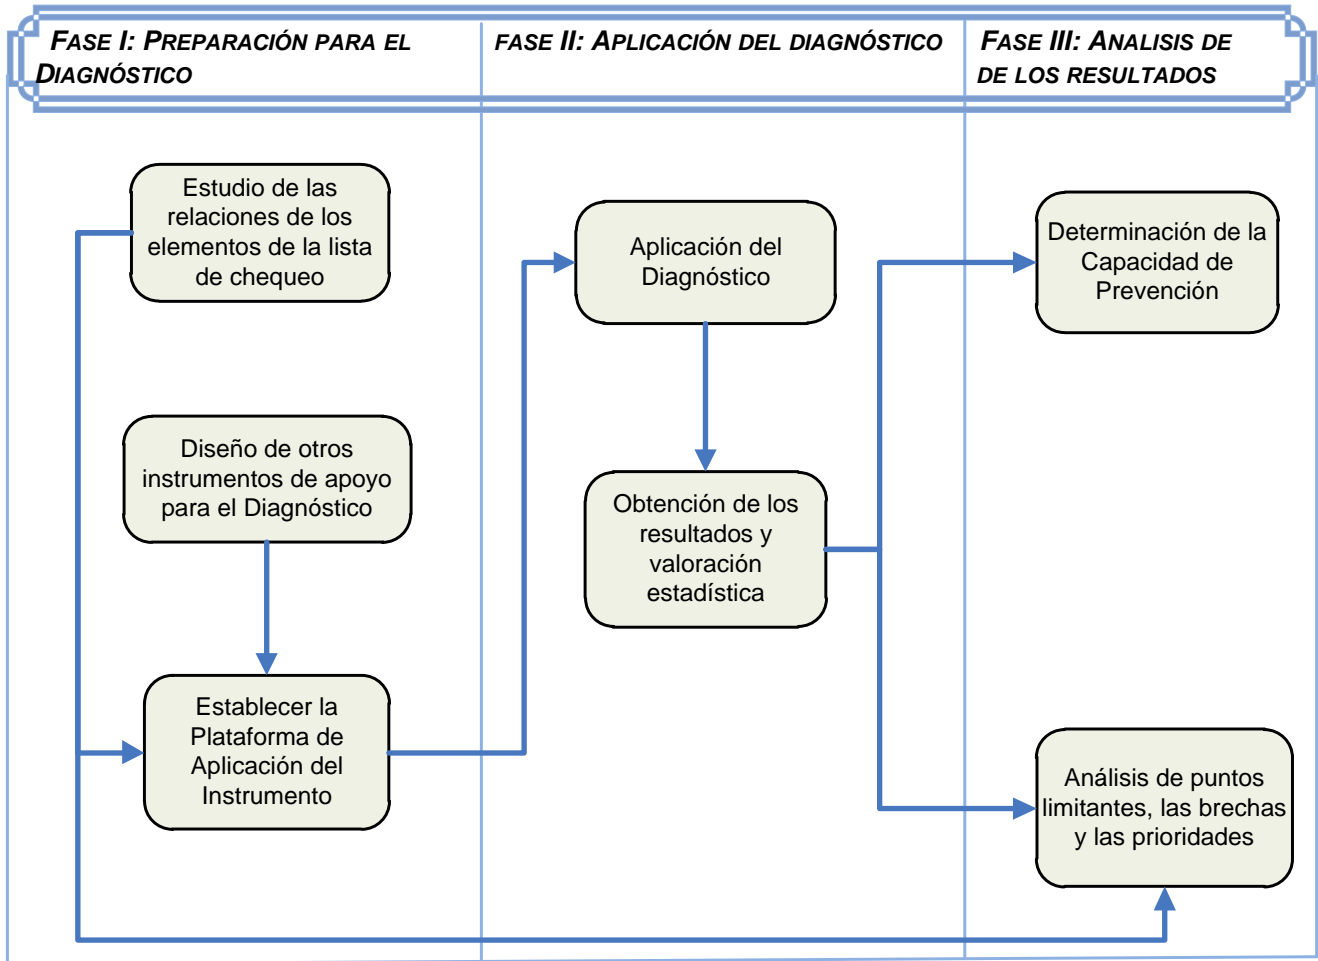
FASE I: PREPARACIÓN PARA EL DIAGNÓSTICO

FASE II: APLICACIÓN DEL DIAGNÓSTICO

FASE III: ANALISIS DE DE LOS RESULTADOS

Estudio de las relaciones de los elementos de la lista de chequeo

Diseño de otros instrumentos de apoyo para el Diagnóstico

Establecer la Plataforma de Aplicación del Instrumento

Aplicación del Diagnóstico

Obtención de los resultados y valoración estadística

Determinación de la Capacidad de Prevención

Análisis de puntos limitantes, las brechas y las prioridades